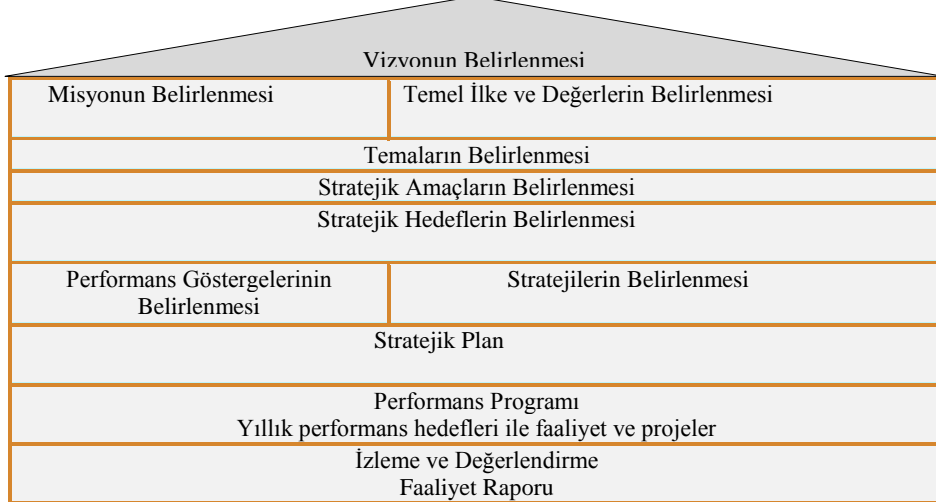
Vizyonun Belirlenmesi

| Misyonun Belirlenmesi | Temel İlke ve Değerlerin Belirlenmesi |
|---|---|

Temaların Belirlenmesi

Stratejik Amaçların Belirlenmesi

Stratejik Hedeflerin Belirlenmesi

| Performans Göstergelerinin Belirlenmesi | Stratejilerin Belirlenmesi |
|---|---|

Stratejik Plan

Performans Programı
Yıllık performans hedefleri ile faaliyet ve projeler

İzleme ve Değerlendirme
Faaliyet Raporu